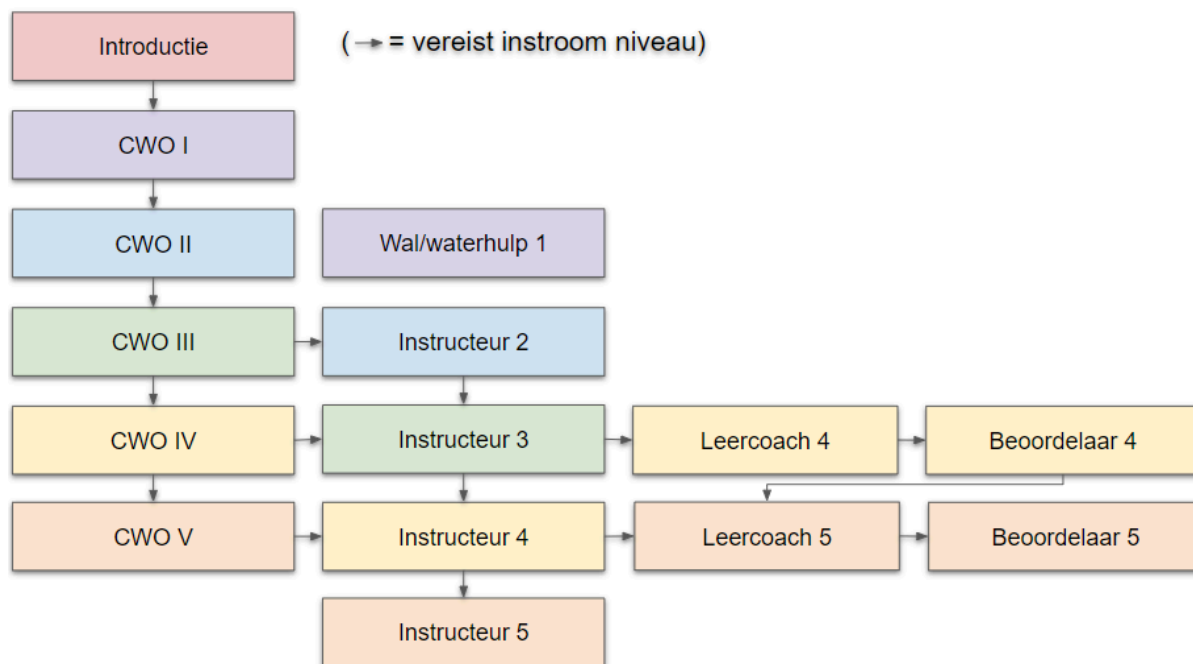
Introductie

( → = vereist instroom niveau)

CWO I

CWO II

Wal/waterhulp 1

CWO III

Instructeur 2

CWO IV

Instructeur 3

Leercoach 4

Beoordelaar 4

CWO V

Instructeur 4

Leercoach 5

Beoordelaar 5

Instructeur 5